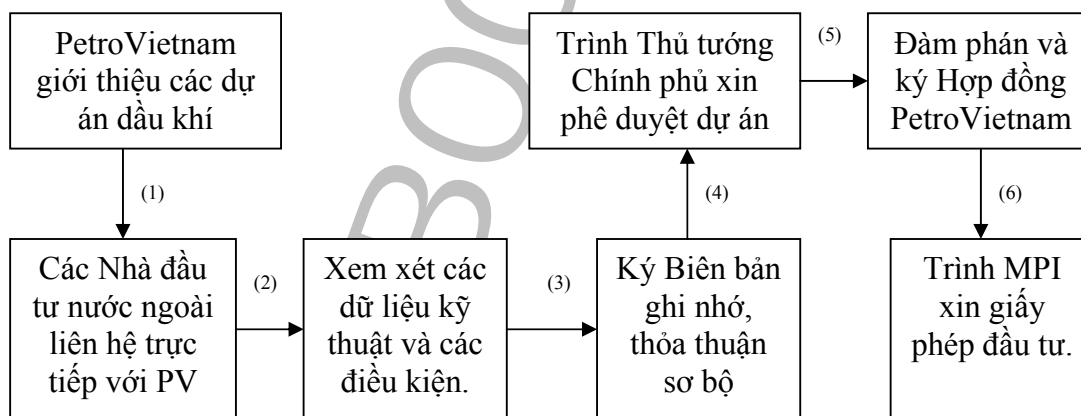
PetroVietnam giới thiệu các dự án dầu khí

(1)

Các Nhà đầu tư nước ngoài liên hệ trực tiếp với PV

(2)

Xem xét các dữ liệu kỹ thuật và các điều kiện.

(3)

Ký Biên bản ghi nhớ, thỏa thuận sơ bộ

(4)

Trình Thủ tướng Chính phủ xin phê duyệt dự án

(5)

Đàm phán và ký Hợp đồng PetroVietnam

(6)

Trình MPI xin giấy phép đầu tư.